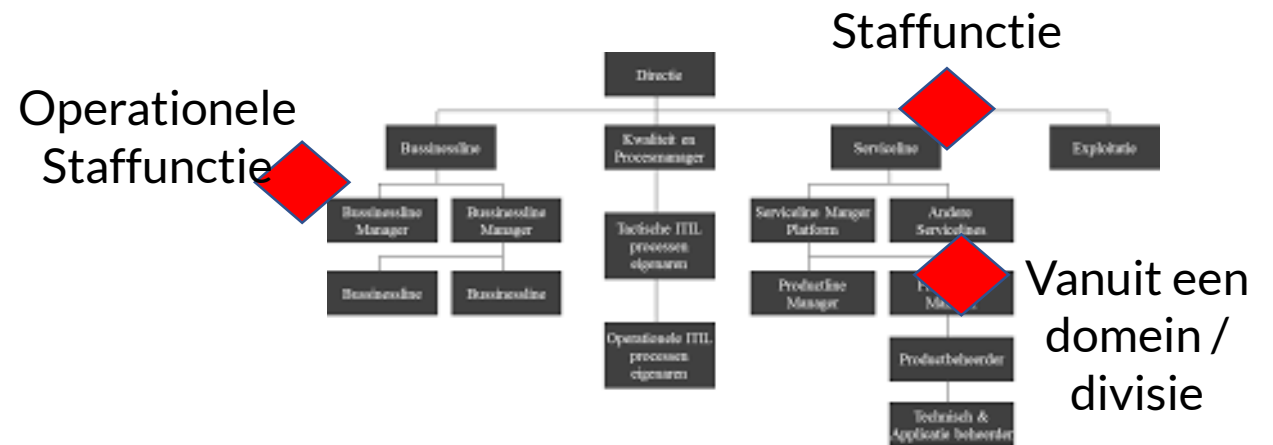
Staffunctie

Operationele Staffunctie

Directie

Bussinessline

Kwaliteit en Processenmanager

Serviceline

Exploitatie

Businessline Manager

Bussinessline Manager

Tactische ITIL processen eigenaren

Serviceline Manager Platform

Andere Servicelines

Businessline

Bussinessline

Productline Manager

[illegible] Manager

Vanuit een domein / divisie

Operationele ITIL processen eigenaren

Productbeheerder

Technisch & Applicatie beheerder